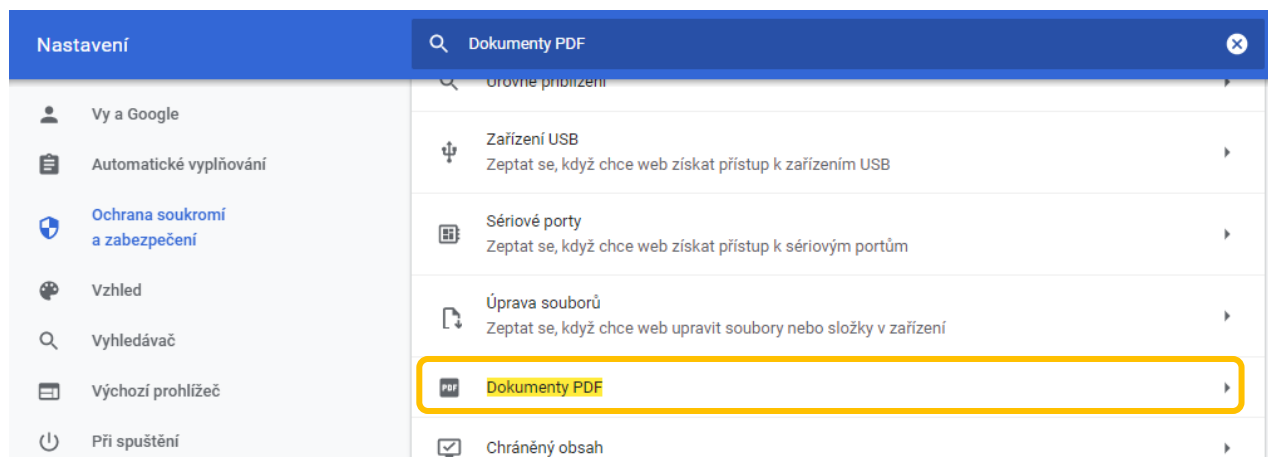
Nastavení

Dokumenty PDF

Vy a Google

Automatické vyplňování

Ochrana soukromí a zabezpečení

Vzhled

Vyhledávač

Výchozí prohlížeč

Při spuštění

Úrovně přiblížení

Zařízení USB
Zeptat se, když chce web získat přístup k zařízením USB

Sériové porty
Zeptat se, když chce web získat přístup k sériovým portům

Úprava souborů
Zeptat se, když chce web upravit soubory nebo složky v zařízení

PDF
Dokumenty PDF

Chráněný obsah